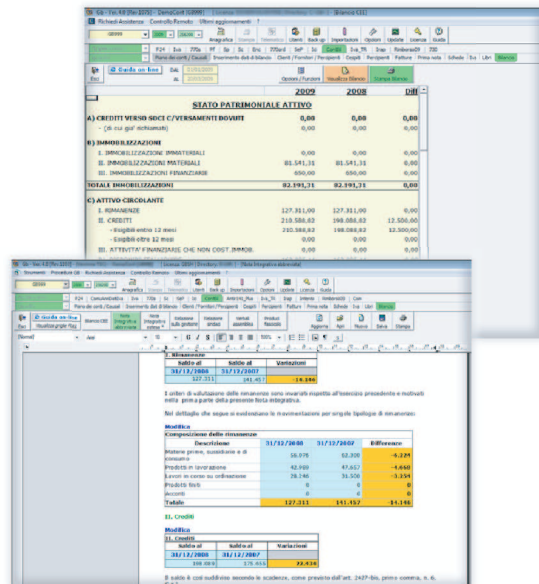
Richiedi Assistenza Controllo Remoto Ultimi aggiornamenti

Anagrafica Stampe Telematico Utenti Back up Importazioni Opzioni Update Licenze Guida

Guida on line

Opzioni / Funzioni Visualizza Bilancio Stampa Bilancio

2009 2008 Diff

STATO PATRIMONIALE ATTIVO

A) CREDITI VERSO SOCI C/VERSAMENTI DOVUTI 0,00 0,00 0,00

- (di cui gia' richiamati) 0,00 0,00 0,00

B) IMMOBILIZZAZIONI

I. IMMOBILIZZAZIONI IMMATERIALI 0,00 0,00 0,00

II. IMMOBILIZZAZIONI MATERIALI 81.541,31 81.541,31 0,00

III. IMMOBILIZZAZIONI FINANZIARIE 650,00 650,00 0,00

TOTALE IMMOBILIZZAZIONI 82.191,31 82.191,31 0,00

C) ATTIVO CIRCOLANTE

I. RIMANENZE 127.311,00 127.311,00 0,00

II. CREDITI 210.588,82 198.088,82 12.500,00

- Esigibili entro 12 mesi 210.588,82 198.088,82 12.500,00

- Esigibili oltre 12 mesi 0,00 0,00 0,00

III. ATTIVITA' FINANZIARIE CHE NON COST. IMMOB. 0,00 0,00 0,00

Strumenti Procedure Richiedi Assistenza Controllo Remoto Ultimi aggiornamenti

Aggiorna Apri Nuovo Salva Stampa

I. Rimanenze

| Saldo al | Saldo al | Variazioni |
|---|---|---|
| 31/12/2008 | 31/12/2007 | |
| 127.311 | 141.457 | -14.146 |

I criteri di valutazione delle rimanenze sono invariati rispetto all'esercizio precedente e motivati nella prima parte della presente Nota integrativa.

Nel dettaglio che segue si evidenziano le movimentazioni per singole tipologie di rimanenze:

Modifica

| Composizione delle rimanenze | | | |
|---|---|---|---|
| Descrizione | 31/12/2008 | 31/12/2007 | Differenze |
| Materie prime, sussidiarie e di consumo | 36.076 | 52.300 | -9.224 |
| Prodotti in lavorazione | 42.989 | 47.657 | -4.668 |
| Lavori in corso su ordinazione | 28.246 | 31.500 | -3.254 |
| Prodotti finiti | 0 | 0 | 0 |
| Acconti | 0 | 0 | 0 |
| Totale | 127.311 | 141.457 | -14.146 |

II. Crediti

Modifica

| Saldo al | Saldo al | Variazioni |
|---|---|---|
| 31/12/2008 | 31/12/2007 | |
| 198.089 | 175.655 | 22.434 |

Il saldo è così suddiviso secondo le scadenze, come previsto dall'art. 2427-bis, primo comma, n. 6, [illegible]